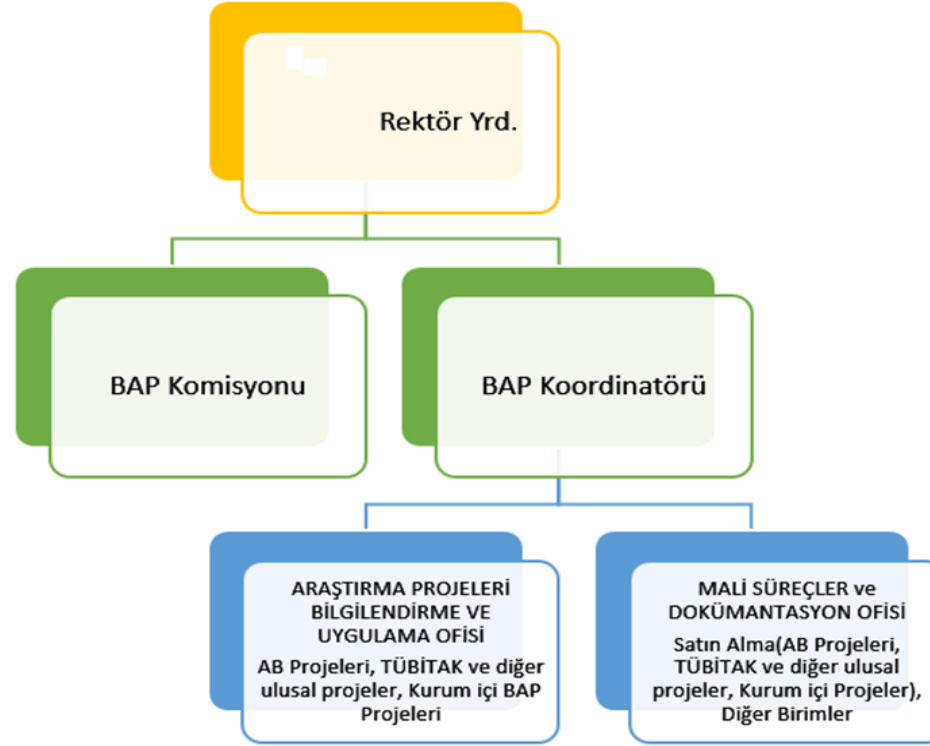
Rektör Yrd.

BAP Komisyonu

BAP Koordinatörü

ARAŞTIRMA PROJELERİ BİLGİLENDİRME VE UYGULAMA OFİSİ

AB Projeleri, TÜBİTAK ve diğer ulusal projeler, Kurum içi BAP Projeleri

MALİ SÜREÇLER ve DOKÜMANTASYON OFİSİ

Satın Alma(AB Projeleri, TÜBİTAK ve diğer ulusal projeler, Kurum içi Projeler), Diğer Birimler